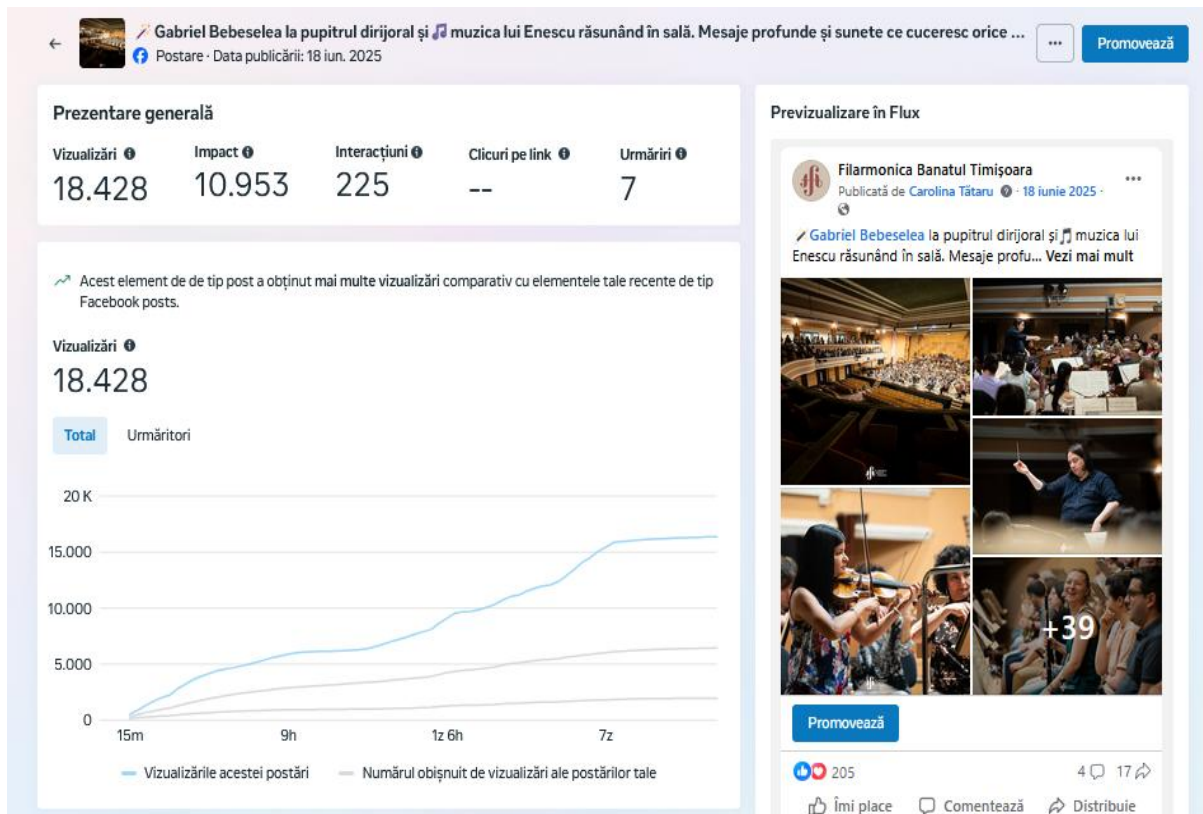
Gabriel Bebeselea la pupitrul dirijoral și 🎵 muzica lui Enescu răsunând în sală. Mesaje profunde și sunete ce cuceresc orice ...
Postare · Data publicării: 18 iun. 2025

...
Promovează

Prezentare generală

Vizualizări
18.428

Impact
10.953

Interacțiuni
225

Clicuri pe link
--

Urmăriri
7

Acest element de de tip post a obținut mai multe vizualizări comparativ cu elementele tale recente de tip Facebook posts.

Vizualizări
18.428

Total
Urmăritori

20 K
15.000
10.000
5.000
0
15m
9h
1z 6h
7z

Vizualizările acestei postări
Numărul obișnuit de vizualizări ale postărilor tale

Previzualizare în Flux

Filarmonica Banatul Timișoara
Publicată de Carolina Tătaru · 18 iunie 2025 ·
...

Gabriel Bebeselea la pupitrul dirijoral și 🎵 muzica lui Enescu răsunând în sală. Mesaje profu... Vezi mai mult

+39

Promovează

205
4 17

Îmi place
Comentează
Distribuie